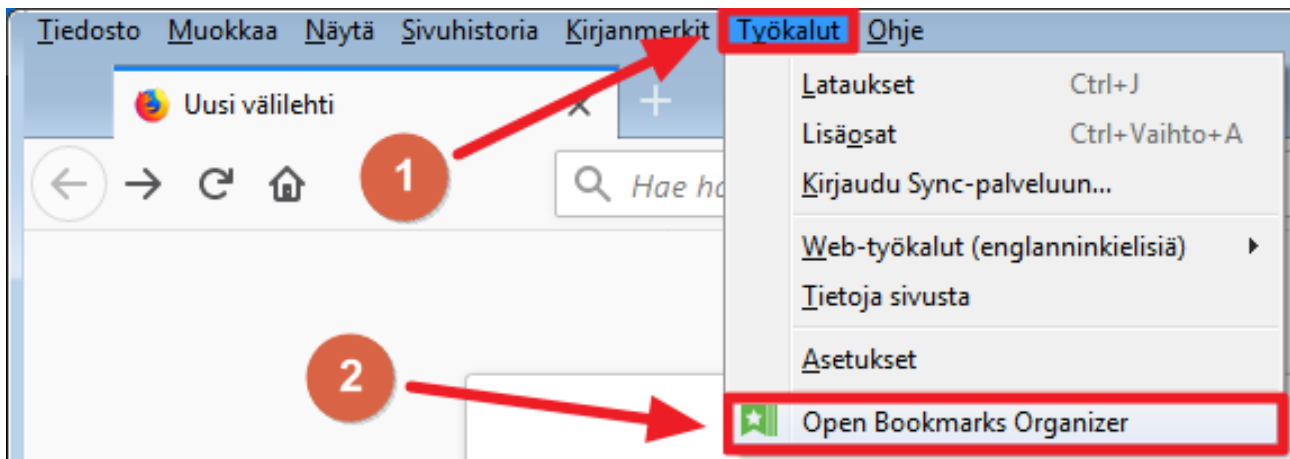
Tiedosto Muokkaa Näytä Sivuhistoria Kirjanmerkit Työkalut Ohje

Uusi välilehti

Hae h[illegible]

1

2

Lataukset Ctrl+J
Lisäosat Ctrl+Vaihto+A
Kirjaudu Sync-palveluun...
Web-työkalut (englanninkielisiä)
Tietoja sivusta
Asetukset
Open Bookmarks Organizer